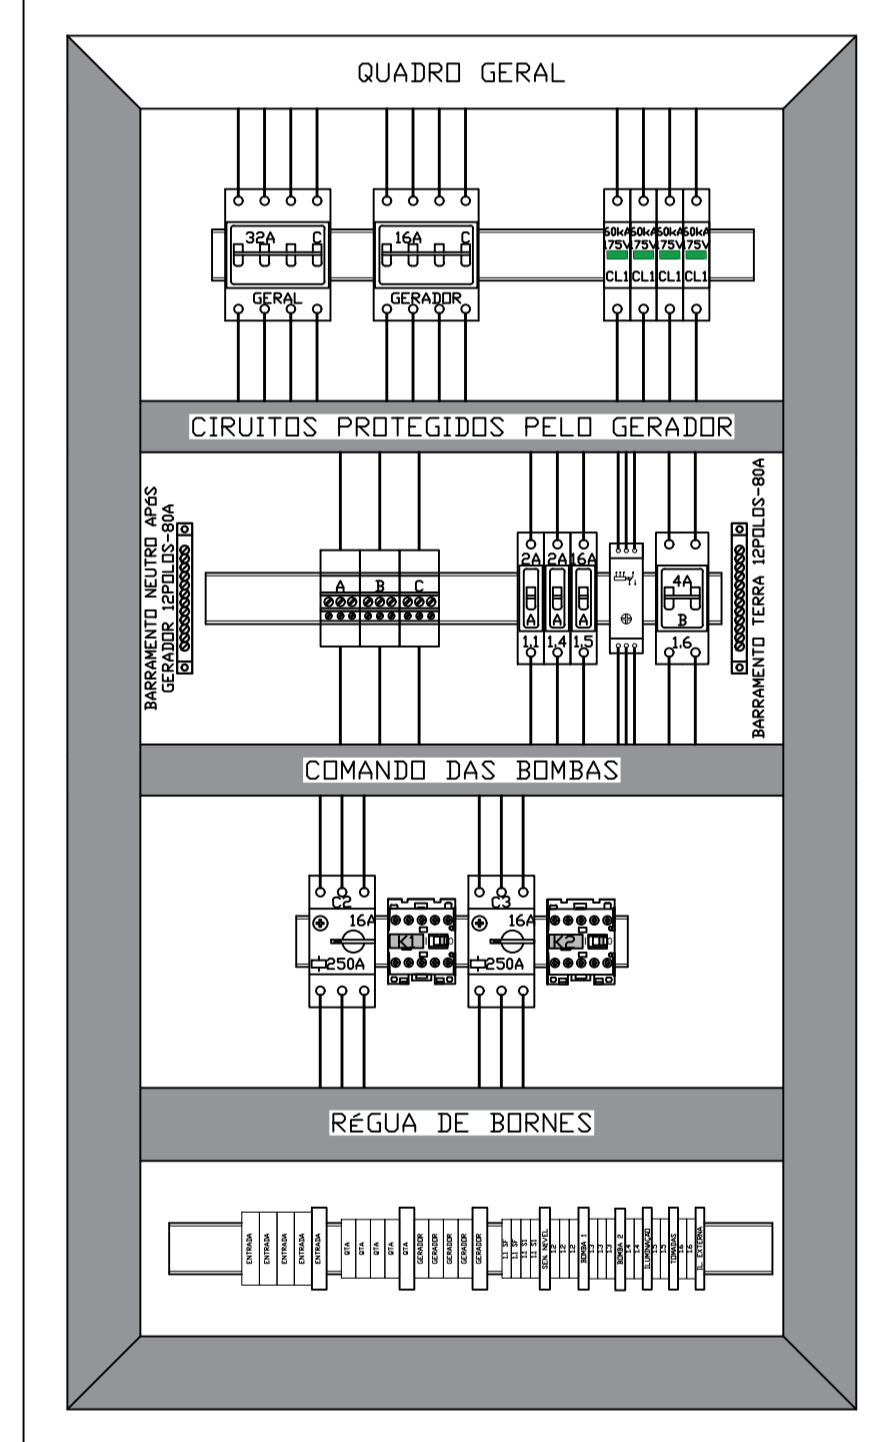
QUADRO GERAL

32A C
GERAL

16A C
GERADOR

60kA 175V CL1
60kA 175V CL1
60kA 175V CL1
60kA 175V CL1

CIRUITOS PROTEGIDOS PELO GERADOR

BARRAMENTO NEUTRO APÓS GERADOR 12POLOS-80A

A B C

2A A 1.1
2A A 1.4
16A A 1.5

4A B 1.6

BARRAMENTO TERRA 12POLOS-80A

COMANDO DAS BOMBAS

C2 16A 250A K1
C3 16A 250A K2

RÉGUA DE BORNES

ENTRADA ENTRADA ENTRADA ENTRADA ENTRADA QTA QTA QTA QTA QTA GERADOR GERADOR GERADOR GERADOR GERADOR I1 SF I1 SF I1 SI I1 SI SEN. NÍVEL I2 I2 I2 BOMBA 1 I3 I3 I3 BOMBA 2 I4 I4 ILUMINAÇÃO I5 I5 TOMADAS I6 I6 IL. EXTERNA